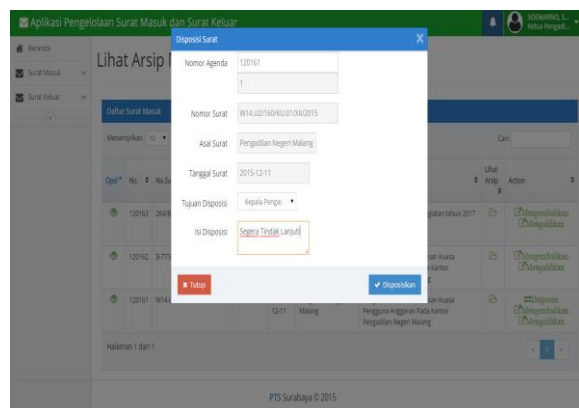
Aplikasi Pengelolaan Surat Masuk dan Surat Keluar

SOEMARNO, S... Ketua Pengadi...

Beranda
Surat Masuk
Surat Keluar

Lihat Arsip

Daftar Surat Masuk

Menampilkan

Cari

Opsi No. No.Su

Lihat Arsip Action

120163 264/

120162 8-773

120161 W14

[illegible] tahun 2017

Mengembalikan Mengabaikan

Mengembalikan Mengabaikan

Disposisi Mengembalikan Mengabaikan

12-11 Malang

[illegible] Kuasa Pengguna Anggaran Pada Kantor Pengadilan Negeri Malang

Halaman 1 dari 1

PTS Surabaya © 2015

Disposisi Surat

Nomor Agenda 120161

1

Nomor Surat W14.U2/160/KU.01/XII/2015

Asal Surat Pengadilan Negeri Malang

Tanggal Surat 2015-12-11

Tujuan Disposisi Kepala Pengad

Isi Disposisi Segera Tindak Lanjuti

Tutup

Disposisikan